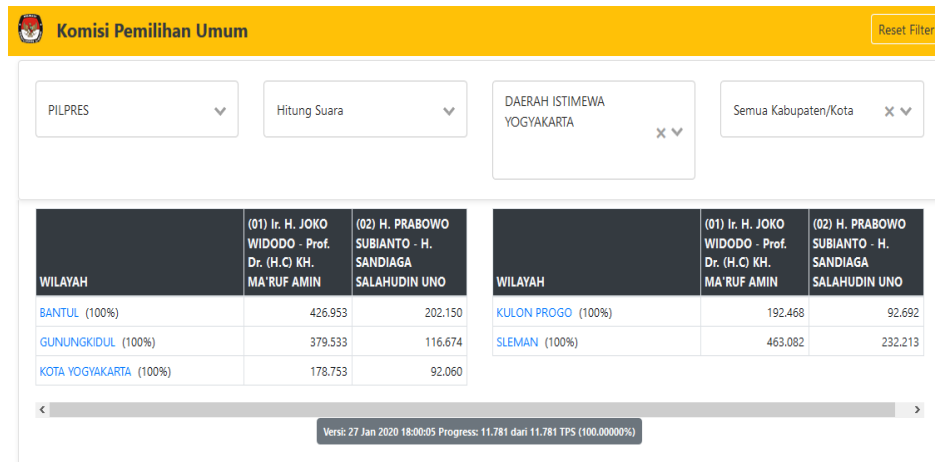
Komisi Pemilihan Umum

Reset Filter

PILPRES

Hitung Suara

DAERAH ISTIMEWA YOGYAKARTA

Semua Kabupaten/Kota

| WILAYAH | (01) Ir. H. JOKO WIDODO - Prof. Dr. (H.C) KH. MA'RUF AMIN | (02) H. PRABOWO SUBIANTO - H. SANDIAGA SALAHUDIN UNO |
|---|---|---|
| BANTUL (100%) | 426.953 | 202.150 |
| GUNUNGKIDUL (100%) | 379.533 | 116.674 |
| KOTA YOGYAKARTA (100%) | 178.753 | 92.060 |

| WILAYAH | (01) Ir. H. JOKO WIDODO - Prof. Dr. (H.C) KH. MA'RUF AMIN | (02) H. PRABOWO SUBIANTO - H. SANDIAGA SALAHUDIN UNO |
|---|---|---|
| KULON PROGO (100%) | 192.468 | 92.692 |
| SLEMAN (100%) | 463.082 | 232.213 |

Versi: 27 Jan 2020 18:00:05 Progress: 11.781 dari 11.781 TPS (100.00000%)